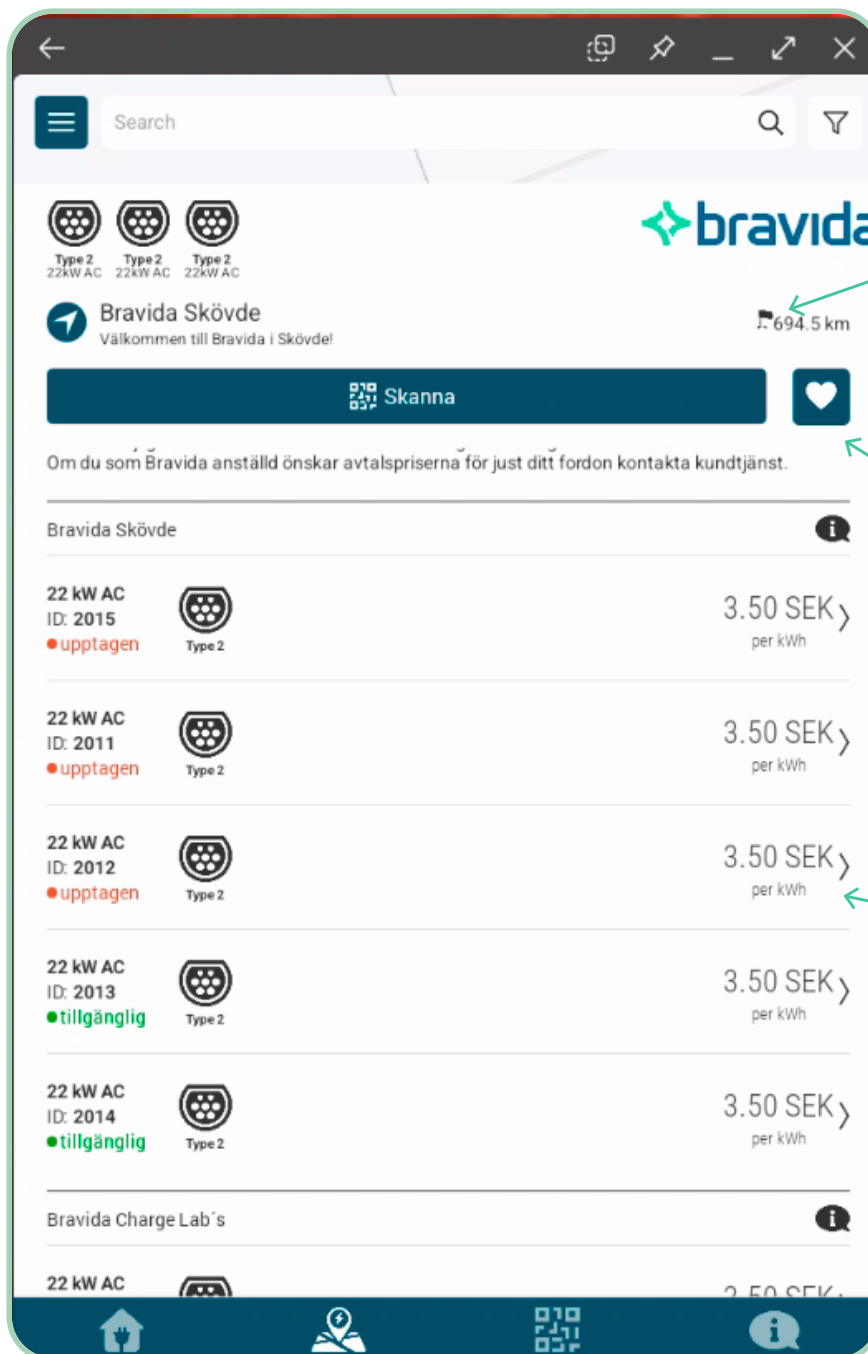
Search

Type 2
22kW AC
Type 2
22kW AC
Type 2
22kW AC

bravida

Bravida Skövde
Välkommen till Bravida i Skövde!

694.5 km

Skanna

Om du som Bravida anställd önskar avtalspriserna för just ditt fordon kontakta kundtjänst.

Bravida Skövde

22 kW AC
ID: 2015
upptagen
Type 2
3.50 SEK
per kWh

22 kW AC
ID: 2011
upptagen
Type 2
3.50 SEK
per kWh

22 kW AC
ID: 2012
upptagen
Type 2
3.50 SEK
per kWh

22 kW AC
ID: 2013
tillgänglig
Type 2
3.50 SEK
per kWh

22 kW AC
ID: 2014
tillgänglig
Type 2
3.50 SEK
per kWh

Bravida Charge Lab´s

22 kW AC
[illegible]